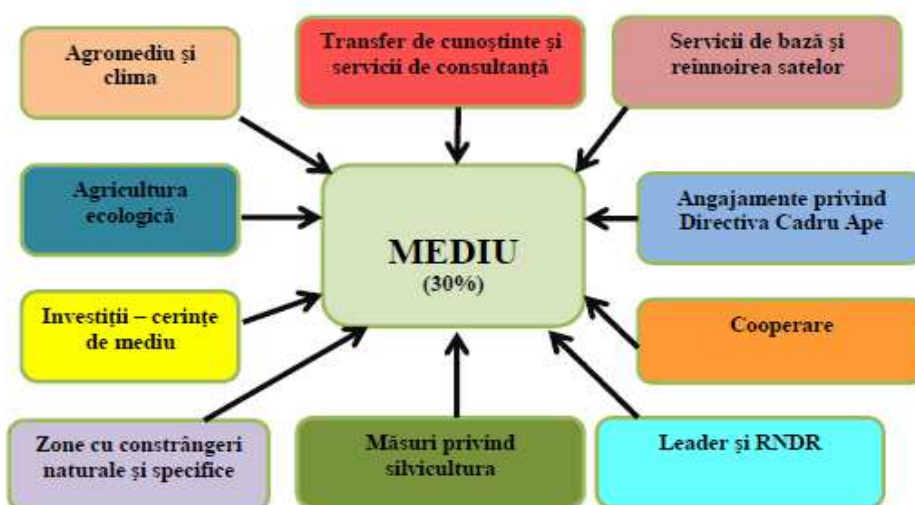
Agromediu şi clima

Transfer de cunoştinte şi servicii de consultanţă

Servicii de bază şi reînnoirea satelor

Agricultura ecologică

MEDIU
(30%)

Angajamente privind Directiva Cadru Ape

Investiţii – cerinţe de mediu

Cooperare

Zone cu constrângeri naturale şi specifice

Măsuri privind silvicultura

Leader şi RNDR